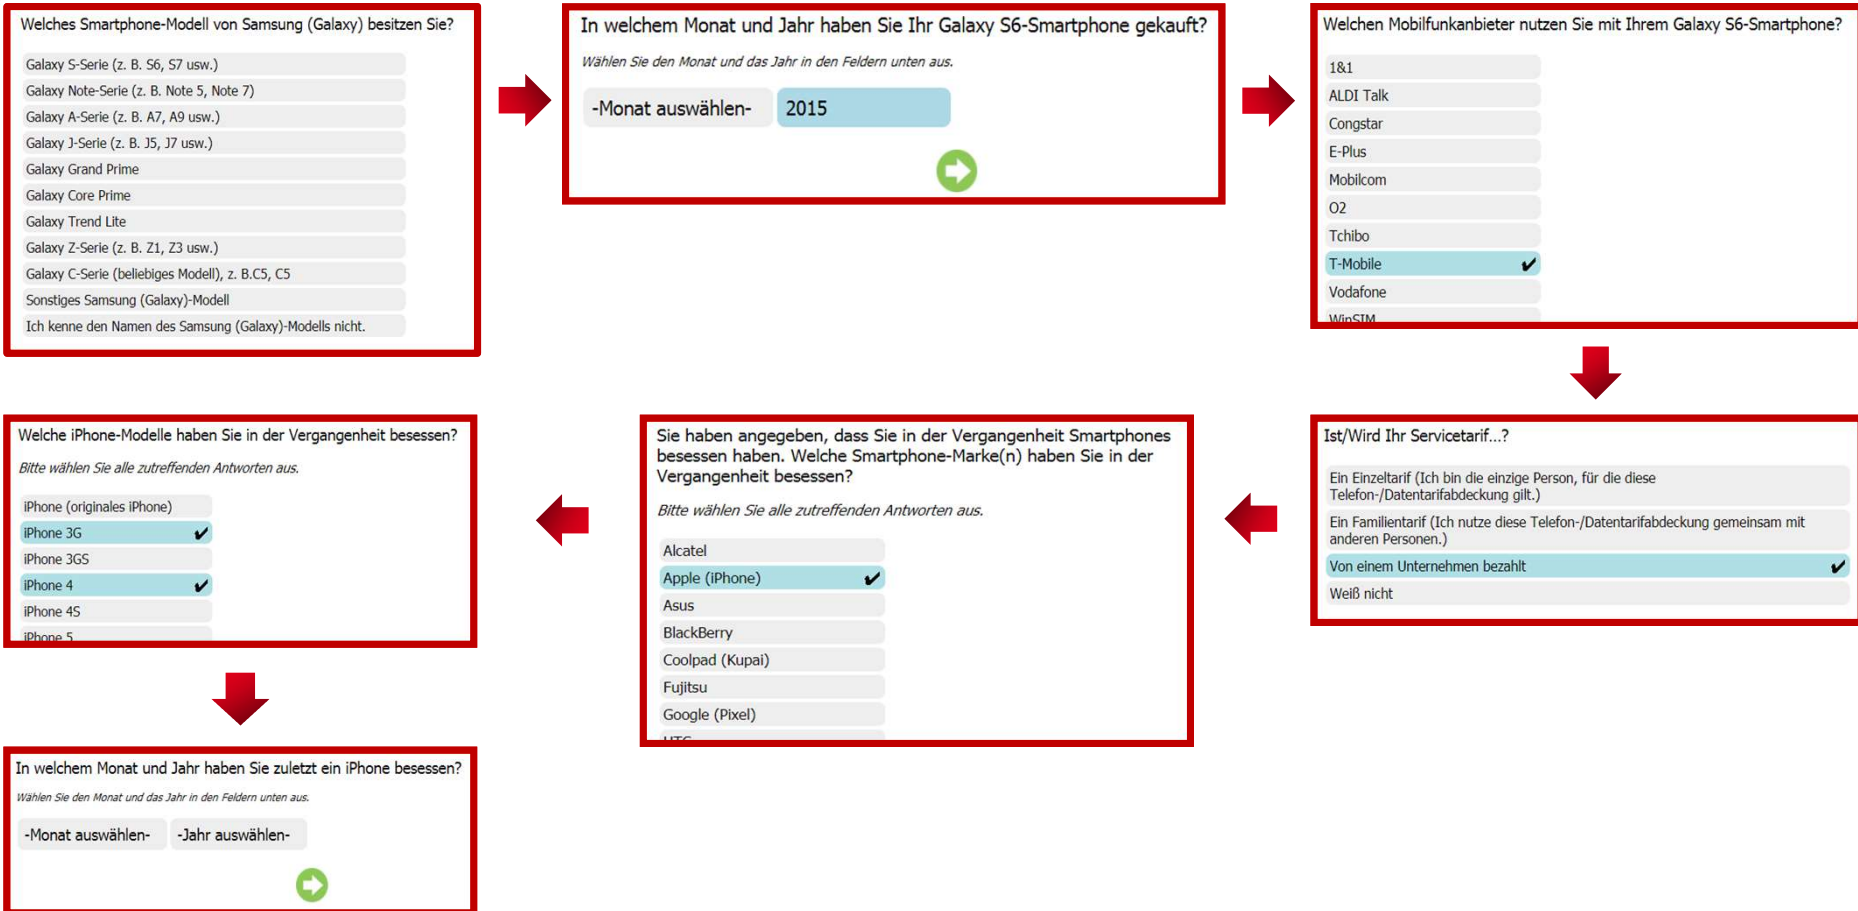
Welches Smartphone-Modell von Samsung (Galaxy) besitzen Sie?

Galaxy S-Serie (z. B. S6, S7 usw.)
Galaxy Note-Serie (z. B. Note 5, Note 7)
Galaxy A-Serie (z. B. A7, A9 usw.)
Galaxy J-Serie (z. B. J5, J7 usw.)
Galaxy Grand Prime
Galaxy Core Prime
Galaxy Trend Lite
Galaxy Z-Serie (z. B. Z1, Z3 usw.)
Galaxy C-Serie (beliebiges Modell), z. B.C5, C5
Sonstiges Samsung (Galaxy)-Modell
Ich kenne den Namen des Samsung (Galaxy)-Modells nicht.

In welchem Monat und Jahr haben Sie Ihr Galaxy S6-Smartphone gekauft?

Wählen Sie den Monat und das Jahr in den Feldern unten aus.

-Monat auswählen- 2015

Welchen Mobilfunkanbieter nutzen Sie mit Ihrem Galaxy S6-Smartphone?

1&1
ALDI Talk
Congstar
E-Plus
Mobilcom
O2
Tchibo
T-Mobile ✔
Vodafone
WinSIM

Ist/Wird Ihr Servicetarif...?

Ein Einzeltarif (Ich bin die einzige Person, für die diese Telefon-/Datentarifabdeckung gilt.)
Ein Familientarif (Ich nutze diese Telefon-/Datentarifabdeckung gemeinsam mit anderen Personen.)
Von einem Unternehmen bezahlt ✔
Weiß nicht

Sie haben angegeben, dass Sie in der Vergangenheit Smartphones besessen haben. Welche Smartphone-Marke(n) haben Sie in der Vergangenheit besessen?

Bitte wählen Sie alle zutreffenden Antworten aus.

Alcatel
Apple (iPhone) ✔
Asus
BlackBerry
Coolpad (Kupai)
Fujitsu
Google (Pixel)
HTC

Welche iPhone-Modelle haben Sie in der Vergangenheit besessen?

Bitte wählen Sie alle zutreffenden Antworten aus.

iPhone (originales iPhone)
iPhone 3G ✔
iPhone 3GS
iPhone 4 ✔
iPhone 4S
iPhone 5

In welchem Monat und Jahr haben Sie zuletzt ein iPhone besessen?

Wählen Sie den Monat und das Jahr in den Feldern unten aus.

-Monat auswählen- -Jahr auswählen-